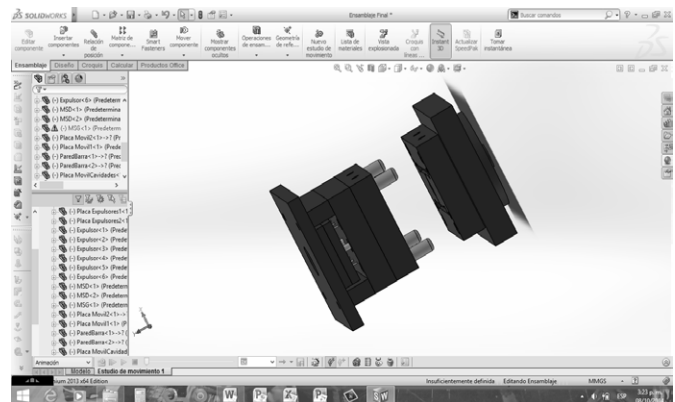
SOLIDWORKS

Ensamblaje Final *

Buscar comandos

Editar componente
Insertar componentes
Relación de posición
Matriz de compone...
Smart Fasteners
Mover componente
Mostrar componentes ocultos
Operaciones de ensam...
Geometría de refe...
Nuevo estudio de movimiento
Lista de materiales
Vista explosionada
Croquis con líneas ...
Instant 3D
Actualizar SpeedPak
Tomar instantánea

Ensamblaje | Diseño | Croquis | Calcular | Productos Office

(-) Expulsor<6> (Predetermi
(-) MSD<1> (Predetermina
(-) MSD<2> (Predetermina
(-) MSS<1> (Predeterm
(-) Placa Movil2<1>->? (Pr
(-) Placa Movil1<1> (Prede
(-) ParedBarra<1>->? (Pre
(-) ParedBarra<2>->? (Pre
(-) Placa MovilCavidades<

(-) Placa Expulsores1<1
(-) Placa Expulsores2<
(-) Expulsor<1> (Prede
(-) Expulsor<2> (Prede
(-) Expulsor<3> (Prede
(-) Expulsor<4> (Prede
(-) Expulsor<5> (Prede
(-) Expulsor<6> (Prede
(-) MSD<1> (Predetem
(-) MSD<2> (Predetem
(-) MSS<1> (Predetem
(-) Placa Movil2<1>->
(-) Placa Movil1<1> (P
(-) ParedBarra<1>->? (
(-) ParedBarra<2>->? (
(-) Placa MovilCavidad

Animación
Modelo | Estudio de movimiento 1

ium 2013 x64 Edition
Insuficientemente definida | Editando Ensamblaje | MMGS